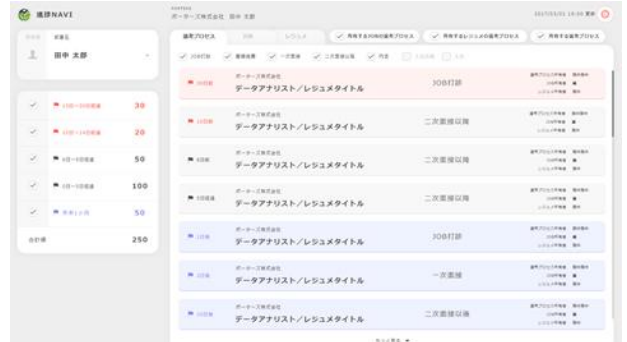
進捗NAVI

ポーターズ株式会社 田中 太郎

田中 太郎

30

20

50

100

50

合計値

250

選考プロセス

ポーターズ株式会社
データアナリスト／レジュメタイトル
JOB打診

ポーターズ株式会社
データアナリスト／レジュメタイトル
二次面接以降

ポーターズ株式会社
データアナリスト／レジュメタイトル
二次面接以降

ポーターズ株式会社
データアナリスト／レジュメタイトル
二次面接以降

ポーターズ株式会社
データアナリスト／レジュメタイトル
JOB打診

ポーターズ株式会社
データアナリスト／レジュメタイトル
一次面接

ポーターズ株式会社
データアナリスト／レジュメタイトル
二次面接以降